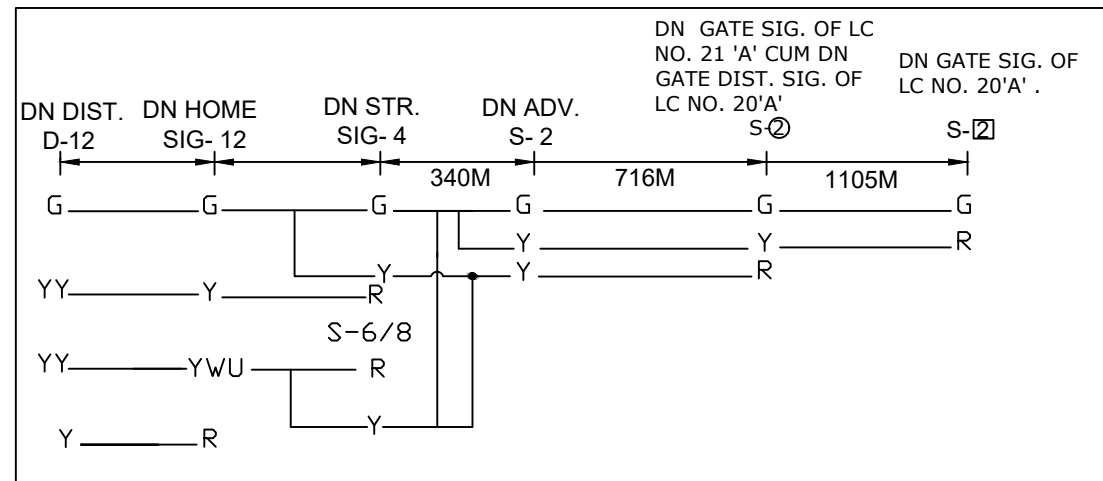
DN GATE SIG. OF LC NO. 21 'A' CUM DN GATE DIST. SIG. OF LC NO. 20'A'

DN GATE SIG. OF LC NO. 20'A' .

DN DIST. D-12

DN HOME SIG- 12

DN STR. SIG- 4

DN ADV. S- 2

S-②

S-[2]

340M

716M

1105M

G G G G G G

Y Y R

Y Y R

YY Y R

S-6/8

YY YWU R

Y

Y R